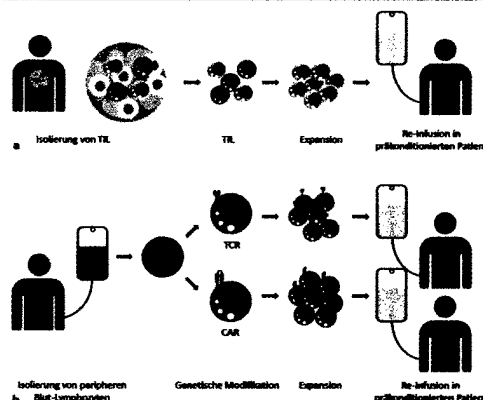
Isolierung von TIL

a

TIL

Expansion

Re-Infusion in präkonditionierten Patien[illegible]

TCR

CAR

Isolierung von peripheren Blut-Lymphozyten

b

Genetische Modifikation

Expansion

Re-Infusion in präkonditionierten Patien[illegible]